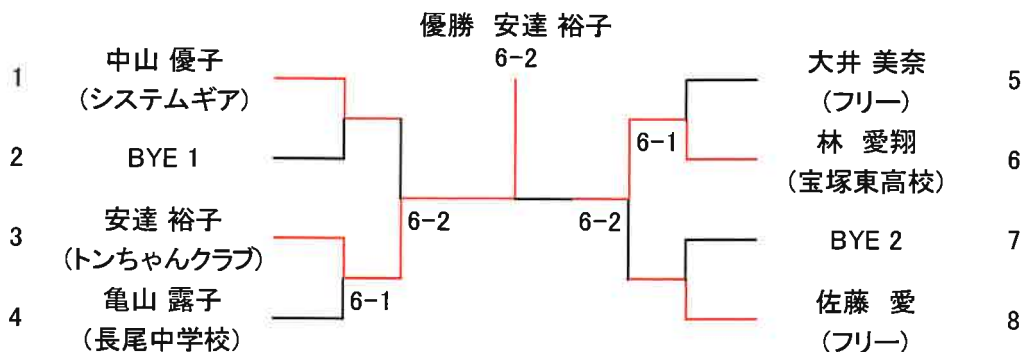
優勝 安達 裕子
6-2

1 中山 優子
(システムギア)

2 BYE 1

3 安達 裕子
(トンちゃんクラブ)

4 亀山 露子
(長尾中学校)

6-1

6-2

6-2

6-1

5 大井 美奈
(フリー)

6 林 愛翔
(宝塚東高校)

7 BYE 2

8 佐藤 愛
(フリー)